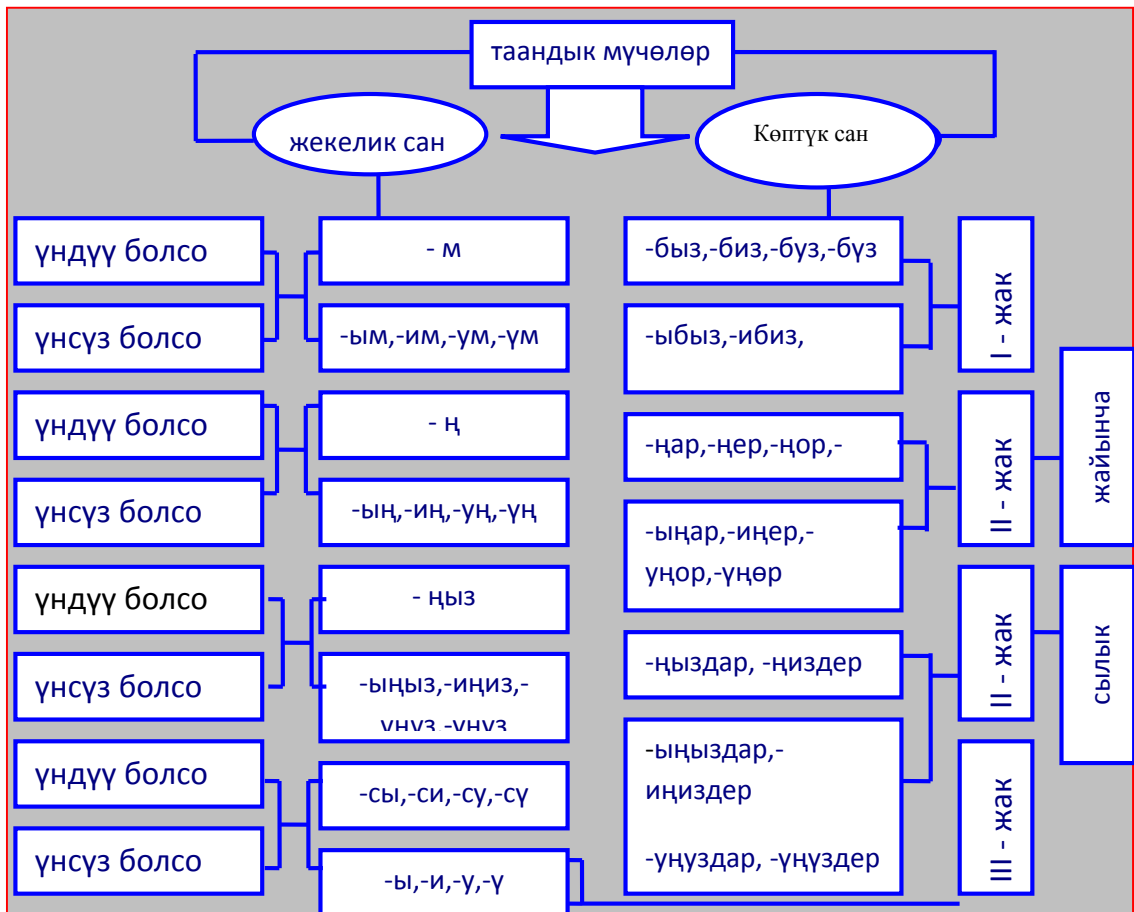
таандык мүчөлөр

жекелик сан

Көптүк сан

үндүү болсо

үнсүз болсо

- м

-ым,-им,-ум,-үм

үндүү болсо

үнсүз болсо

- ң

-ың,-иң,-уң,-үң

үндүү болсо

үнсүз болсо

- ңыз

-ыңыз,-иңиз,-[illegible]

үндүү болсо

үнсүз болсо

-сы,-си,-су,-сү

-ы,-и,-у,-ү

-быз,-биз,-буз,-бүз

-ыбыз,-ибиз,

I - жак

-ңар,-ңер,-ңор,-

-ыңар,-иңер,-уңор,-үңөр

II - жак

жайынча

-ңыздар, -ңиздер

-ыңыздар,-иңиздер

-уңуздар, -үңүздер

II - жак

сылык

III - жак